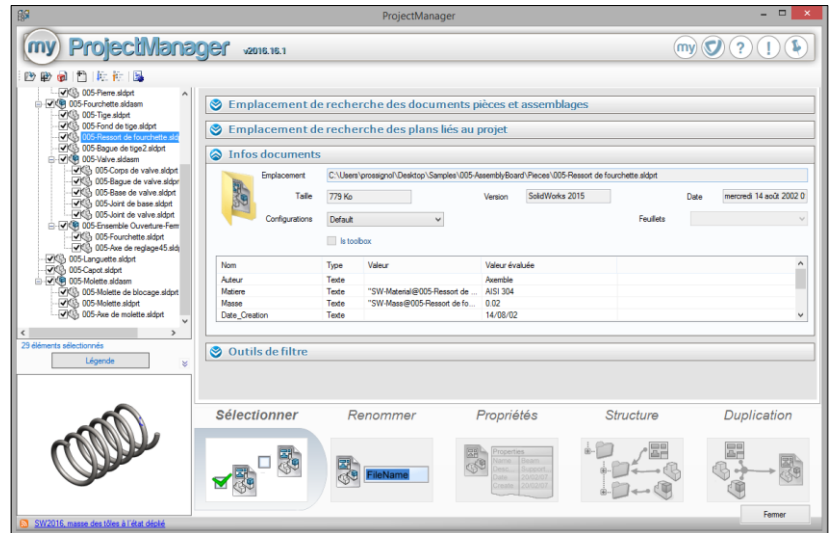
ProjectManager

my ProjectManager v2016.16.1

005-Pierre.sldprt
005-Fourchette.sldasm
005-Tige.sldprt
005-Fond de tige.sldprt
005-Ressort de fourchette.sldprt
005-Bague de tige2.sldprt
005-Valve.sldasm
005-Corps de valve.sldprt
005-Bague de valve.sldprt
005-Base de valve.sldprt
005-Joint de base.sldprt
005-Joint de valve.sldprt
005-Ensemble Ouverture-Ferm
005-Fourchette.sldprt
005-Axe de reglage45.sld
005-Languette.sldprt
005-Capot.sldprt
005-Molette.sldasm
005-Molette de blocage.sldprt
005-Molette.sldprt
005-Axe de molette.sldprt

29 éléments sélectionnés
Légende

Emplacement de recherche des documents pièces et assemblages

Emplacement de recherche des plans liés au projet

Infos documents

Emplacement C:\Users\prossignol\Desktop\Samples\005-AssemblyBoard\Pieces\005-Ressort de fourchette.sldprt

Taille 779 Ko Version SolidWorks 2015 Date mercredi 14 août 2002 0

Configurations Default Feuillets

Is toolbox

| Nom | Type | Valeur | Valeur évaluée |
|---|---|---|---|
| Auteur | Texte | | Axemble |
| Matiere | Texte | "SW-Material@005-Ressort de ... | AISI 304 |
| Masse | Texte | "SW-Mass@005-Ressort de fo... | 0.02 |
| Date_Creation | Texte | | 14/08/02 |

Outils de filtre

Sélectionner Renommer Propriétés Structure Duplication

FileName

Fermer

SW2016, masse des tôles à l'état déplié